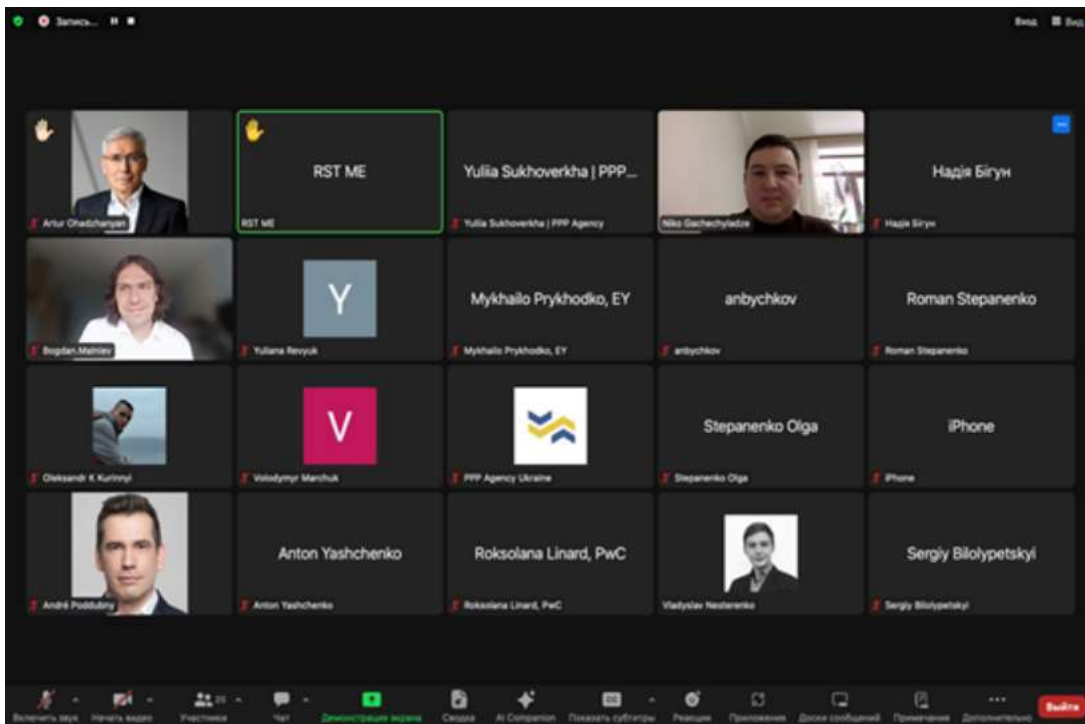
Запись... 

Вид

Artur Ohadzhanyan

RST ME

RST ME

Yuliia Sukhoverkha | PPP...

Yuliia Sukhoverkha | PPP Agency

Niko Gachechyladze

Надія Бігун

Надія Бігун

Bogdan.Malniev

Y

Yuliana Revyuk

Mykhailo Prykhodko, EY

Mykhailo Prykhodko, EY

anbychkov

anbychkov

Roman Stepanenko

Roman Stepanenko

Oleksandr K Kurinnyi

V

Volodymyr Marchuk

PPP Agency Ukraine

Stepanenko Olga

Stepanenko Olga

iPhone

iPhone

André Poddubny

Anton Yashchenko

Anton Yashchenko

Roksolana Linard, PwC

Roksolana Linard, PwC

Vladyslav Nesterenko

Sergiy Bilolypetskyi

Sergiy Bilolypetskyi

Включить звук

Начать видео

Участники

Чат

Демонстрация экрана

Сводка

AI Companion

Показать субтитры

Реакции

Приложения

Доски сообщений

Примечание

Дополнительно

Выйти